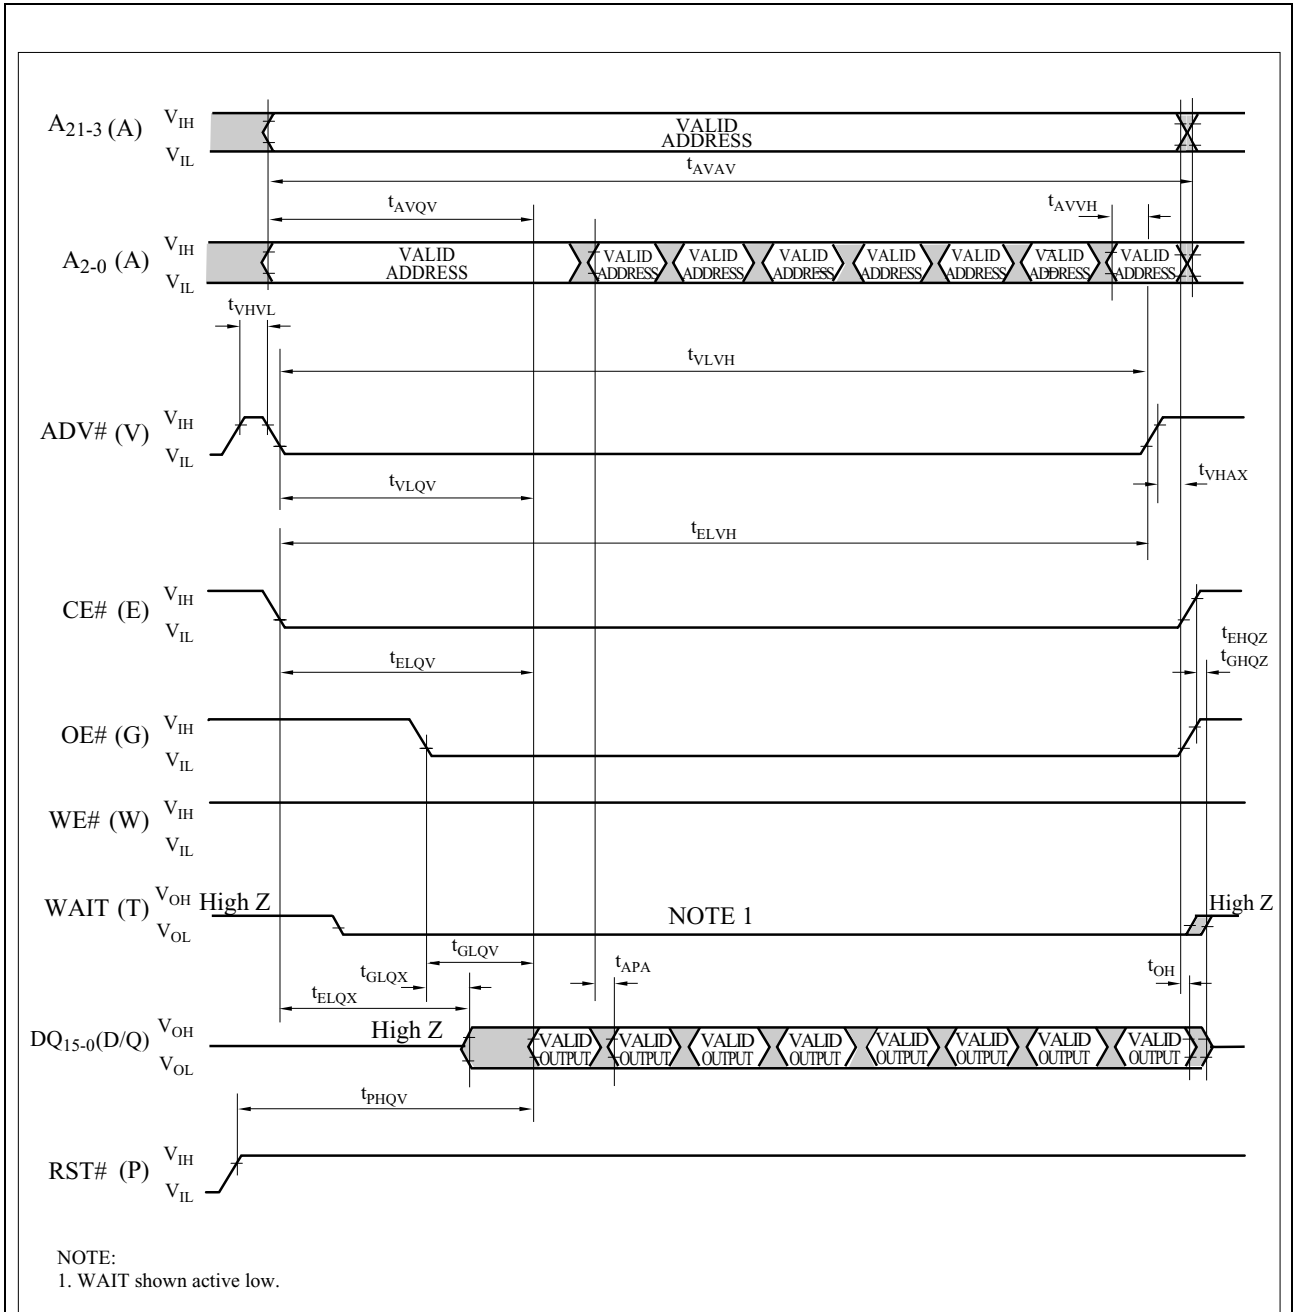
$A_{21-3}$ (A) $V_{IH}$ $V_{IL}$

VALID ADDRESS

$t_{AVAV}$

$t_{AVQV}$

$t_{AVVH}$

$A_{2-0}$ (A) $V_{IH}$ $V_{IL}$

VALID ADDRESS

VALID ADDRESS VALID ADDRESS VALID ADDRESS VALID ADDRESS VALID ADDRESS VALID ADDRESS VALID ADDRESS

$t_{VHVL}$

$t_{VLVH}$

ADV# (V) $V_{IH}$ $V_{IL}$

$t_{VLQV}$

$t_{VHAX}$

$t_{ELVH}$

CE# (E) $V_{IH}$ $V_{IL}$

$t_{EHQZ}$

$t_{ELQV}$

$t_{GHQZ}$

OE# (G) $V_{IH}$ $V_{IL}$

WE# (W) $V_{IH}$ $V_{IL}$

WAIT (T) $V_{OH}$ $V_{OL}$ High Z

NOTE 1

High Z

$t_{GLQV}$

$t_{GLQX}$

$t_{APA}$

$t_{OH}$

$t_{ELQX}$

$DQ_{15-0}$(D/Q) $V_{OH}$ $V_{OL}$

High Z

VALID OUTPUT VALID OUTPUT VALID OUTPUT VALID OUTPUT VALID OUTPUT VALID OUTPUT VALID OUTPUT VALID OUTPUT

$t_{PHQV}$

RST# (P) $V_{IH}$ $V_{IL}$

NOTE:
1. WAIT shown active low.